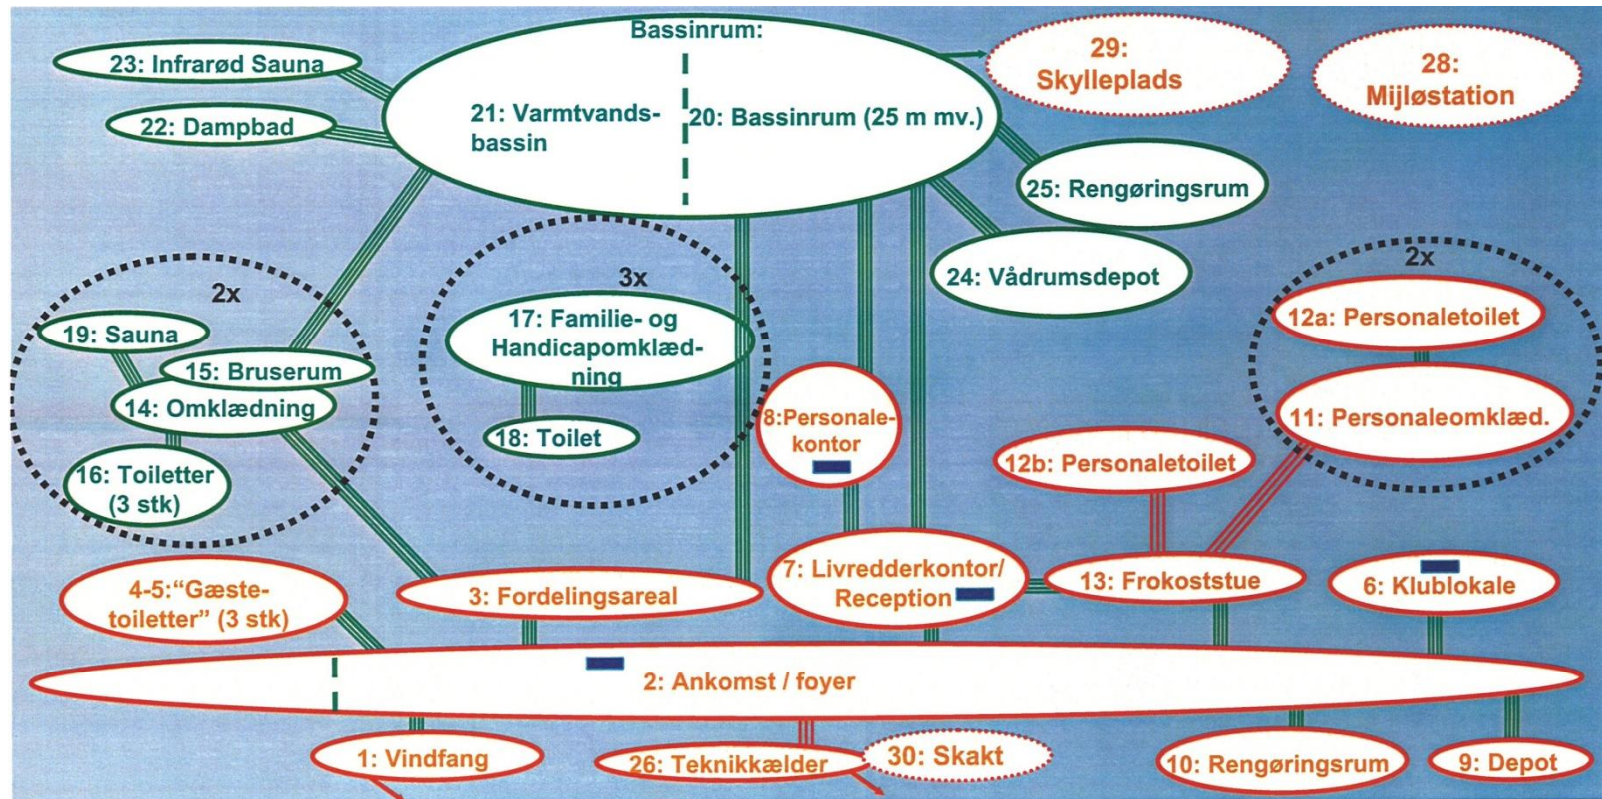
Bassinrum:

21: Varmtvandsbassin

20: Bassinrum (25 m mv.)

23: Infrarød Sauna

22: Dampbad

29: Skylleplads

28: Miljøstation

25: Rengøringsrum

24: Vådrumsdepot

2x

19: Sauna

15: Bruserum

14: Omklædning

16: Toiletter (3 stk)

3x

17: Familie- og Handicapomklædning

18: Toilet

8:Personalekontor

2x

12a: Personaletoilet

11: Personaleomklæd.

12b: Personaletoilet

4-5:“Gæstetoiletter” (3 stk)

3: Fordelingsareal

7: Livredderkontor/ Reception

13: Frokoststue

6: Klublokale

2: Ankomst / foyer

1: Vindfang

26: Teknikkælder

30: Skakt

10: Rengøringsrum

9: Depot